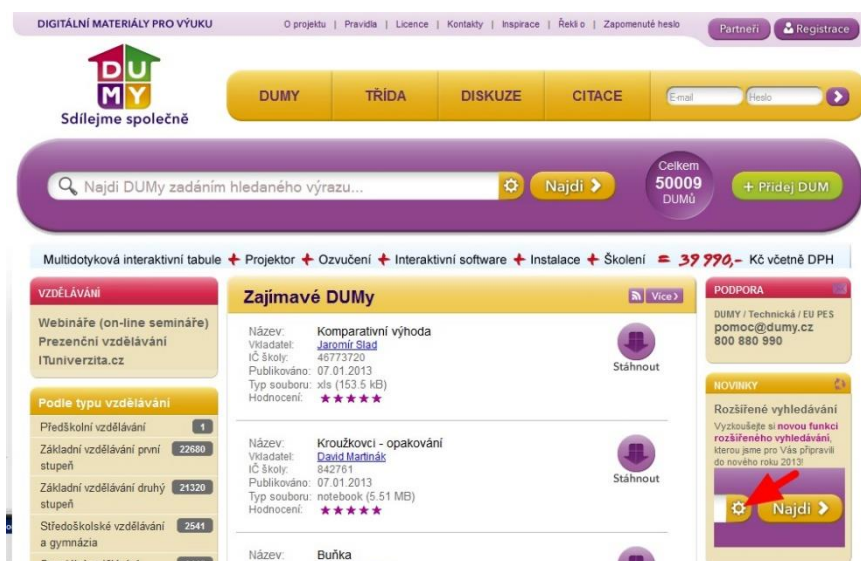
DIGITÁLNÍ MATERIÁLY PRO VÝUKU

O projektu | Pravidla | Licence | Kontakty | Inspirace | Řekli o | Zapomenuté heslo

Partneři

Registrace

DU
MY
Sdílejme společně

DUMY

TŘÍDA

DISKUZE

CITACE

E-mail

Heslo

Najdi DUMy zadáním hledaného výrazu...

Najdi

Celkem
50009
DUMů

+ Přidej DUM

Multidotyková interaktivní tabule + Projektor + Ozvučení + Interaktivní software + Instalace + Školení = 39 990,- Kč včetně DPH

VZDĚLÁVÁNÍ

Webináře (on-line semináře)
Prezenční vzdělávání
ITuniverzita.cz

Podle typu vzdělávání

Předškolní vzdělávání 1

Základní vzdělávání první stupeň 22680

Základní vzdělávání druhý stupeň 21320

Středoškolské vzdělávání a gymnázia 2541

Zajímavé DUMy

Více

Název: Komparativní výhoda
Vkladatel: Jaromír Slad
IČ školy: 46773720
Publikováno: 07.01.2013
Typ souboru: xls (153.5 kB)
Hodnocení: ★★★★★

Stáhnout

Název: Kroužkovci - opakování
Vkladatel: David Martinák
IČ školy: 842761
Publikováno: 07.01.2013
Typ souboru: notebook (5.51 MB)
Hodnocení: ★★★★★

Stáhnout

Název: Buňka

PODPORA

DUMY / Technická / EU PES
pomoc@dumy.cz
800 880 990

NOVINKY

Rozšířené vyhledávání

Vyzkoušejte si novou funkci rozšířeného vyhledávání, kterou jsme pro Vás připravili do nového roku 2013!

Najdi